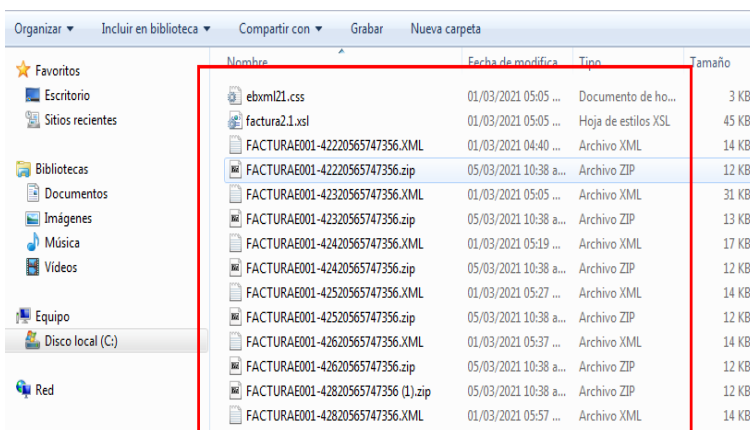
Organizar ▾ Incluir en biblioteca ▾ Compartir con ▾ Grabar Nueva carpeta

Favoritos
Escritorio
Sitios recientes

Bibliotecas
Documentos
Imágenes
Música
Vídeos

Equipo
Disco local (C:)

Red

| Nombre | Fecha de modifica | Tipo | Tamaño |
|---|---|---|---|
| ebxml21.css | 01/03/2021 05:05 ... | Documento de ho... | 3 KB |
| factura2.1.xsl | 01/03/2021 05:05 ... | Hoja de estilos XSL | 45 KB |
| FACTURAE001-42220565747356.XML | 01/03/2021 04:40 ... | Archivo XML | 14 KB |
| FACTURAE001-42220565747356.zip | 05/03/2021 10:38 a... | Archivo ZIP | 12 KB |
| FACTURAE001-42320565747356.XML | 01/03/2021 05:05 ... | Archivo XML | 31 KB |
| FACTURAE001-42320565747356.zip | 05/03/2021 10:38 a... | Archivo ZIP | 13 KB |
| FACTURAE001-42420565747356.XML | 01/03/2021 05:19 ... | Archivo XML | 17 KB |
| FACTURAE001-42420565747356.zip | 05/03/2021 10:38 a... | Archivo ZIP | 12 KB |
| FACTURAE001-42520565747356.XML | 01/03/2021 05:27 ... | Archivo XML | 14 KB |
| FACTURAE001-42520565747356.zip | 05/03/2021 10:38 a... | Archivo ZIP | 12 KB |
| FACTURAE001-42620565747356.XML | 01/03/2021 05:37 ... | Archivo XML | 14 KB |
| FACTURAE001-42620565747356.zip | 05/03/2021 10:38 a... | Archivo ZIP | 12 KB |
| FACTURAE001-42820565747356 (1).zip | 05/03/2021 10:38 a... | Archivo ZIP | 12 KB |
| FACTURAE001-42820565747356.XML | 01/03/2021 05:57 ... | Archivo XML | 14 KB |